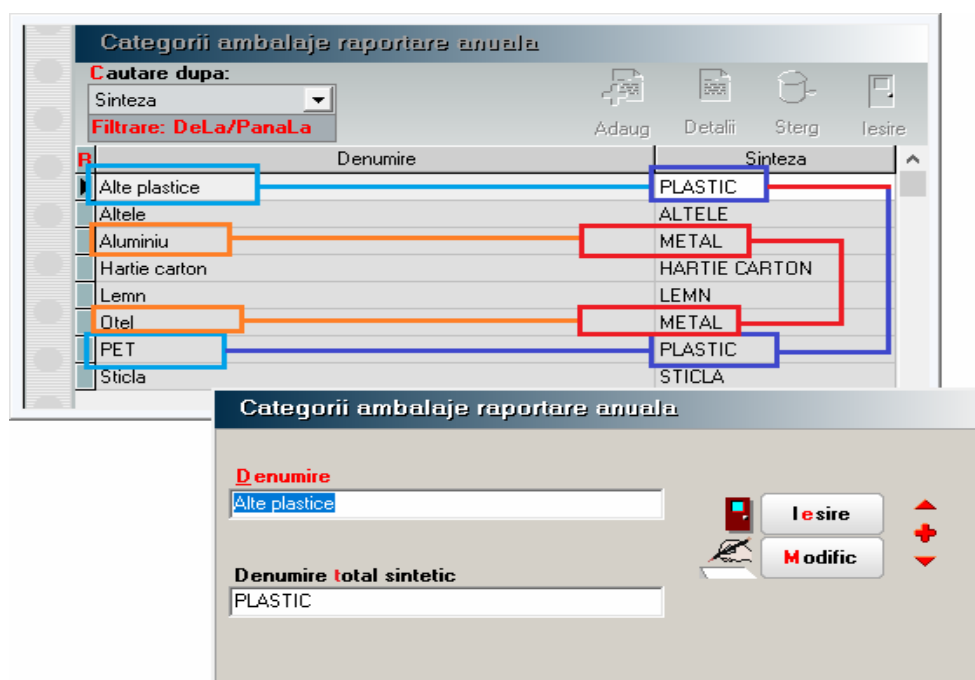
Categorii ambalaje raportare anuala

Cautare dupa:

Sinteza

Filtrare: DeLa/PanaLa

Adaug Detalii Sterg Iesire

| R | Denumire | Sinteza |
|---|---|---|
| | Alte plastice | PLASTIC |
| | Altele | ALTELE |
| | Aluminiu | METAL |
| | Hartie carton | HARTIE CARTON |
| | Lemn | LEMN |
| | Otel | METAL |
| | PET | PLASTIC |
| | Sticla | STICLA |

Categorii ambalaje raportare anuala

Denumire

Alte plastice

Iesire

Modific

Denumire total sintetic

PLASTIC